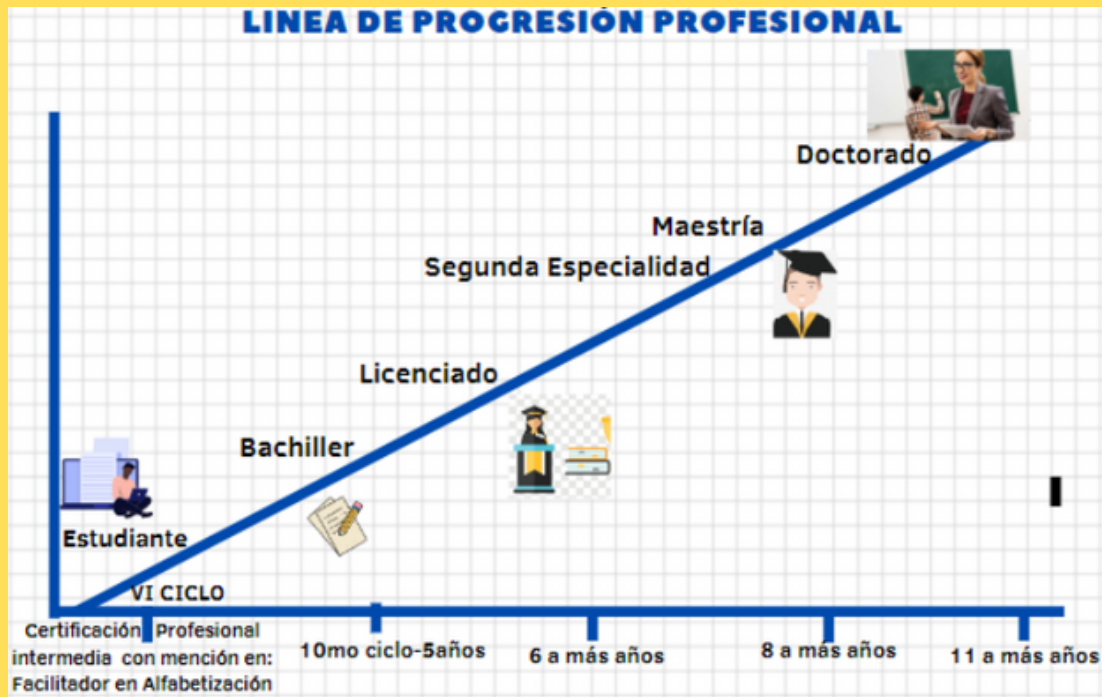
LINEA DE PROGRESIÓN PROFESIONAL

Doctorado

Maestría

Segunda Especialidad

Licenciado

Bachiller

Estudiante

VI CICLO

Certificación Profesional intermedia con mención en: Facilitador en Alfabetización

10mo ciclo-5años

6 a más años

8 a más años

11 a más años